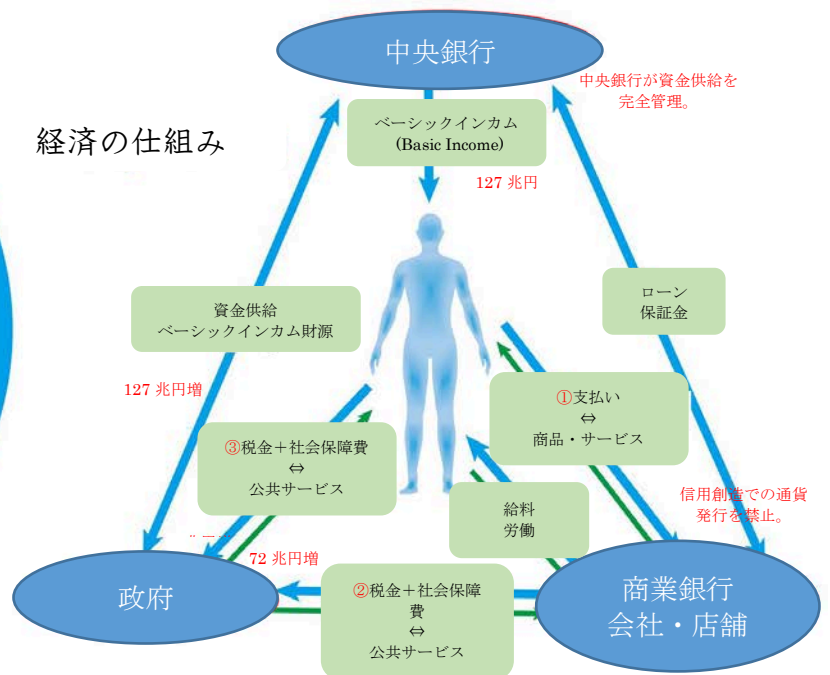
中央銀行

中央銀行が資金供給を完全管理。

経済の仕組み

ベーシックインカム
(Basic Income)

127 兆円

資金供給
ベーシックインカム財源

127 兆円増

ローン
保証金

①支払い
⇔
商品・サービス

③税金＋社会保障費
⇔
公共サービス

信用創造での通貨発行を禁止。

給料
労働

72 兆円増

政府

②税金＋社会保障費
⇔
公共サービス

商業銀行
会社・店舗